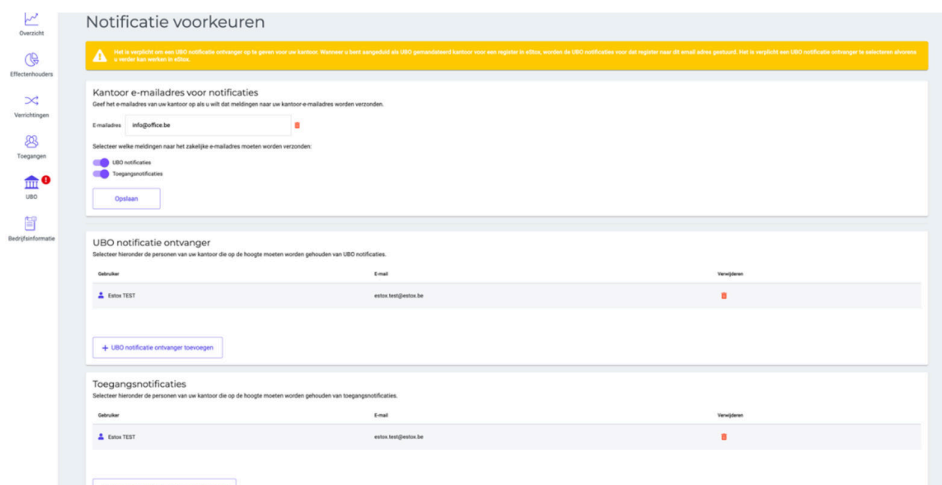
Overzicht

Effectenhouders

Verrichtingen

Toegangen

UBO

Bedrijfsinformatie

Notificatie voorkeuren

Het is verplicht om een UBO notificatie ontvanger op te geven voor uw kantoor. Wanneer u bent aangeduid als UBO gemandateerd kantoor voor een register in eStox, worden de UBO notificaties voor dat register naar dit email adres gestuurd. Het is verplicht een UBO notificatie ontvanger te selecteren alvorens u verder kan werken in eStox.

Kantoor e-mailadres voor notificaties

Geef het e-mailadres van uw kantoor op als u wilt dat meldingen naar uw kantoor-e-mailadres worden verzonden.

E-mailadres info@office.be

Selecteer welke meldingen naar het zakelijke e-mailadres moeten worden verzonden:

UBO notificaties

Toegangsnotificaties

Opslaan

UBO notificatie ontvanger

Selecteer hieronder de personen van uw kantoor die op de hoogte moeten worden gehouden van UBO notificaties.

| Gebruiker | E-mail | Verwijderen |
|---|---|---|
| Estox TEST | estox.test@estox.be | |

+ UBO notificatie ontvanger toevoegen

Toegangsnotificaties

Selecteer hieronder de personen van uw kantoor die op de hoogte moeten worden gehouden van toegangsnotificaties.

| Gebruiker | E-mail | Verwijderen |
|---|---|---|
| Estox TEST | estox.test@estox.be | |